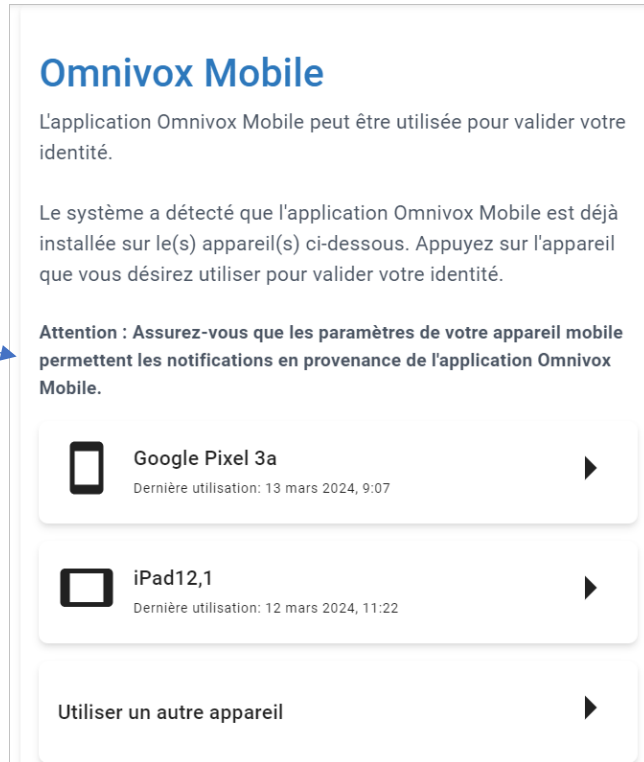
Omnivox Mobile

L'application Omnivox Mobile peut être utilisée pour valider votre identité.

Le système a détecté que l'application Omnivox Mobile est déjà installée sur le(s) appareil(s) ci-dessous. Appuyez sur l'appareil que vous désirez utiliser pour valider votre identité.

Attention : Assurez-vous que les paramètres de votre appareil mobile permettent les notifications en provenance de l'application Omnivox Mobile.

Google Pixel 3a
Dernière utilisation: 13 mars 2024, 9:07

iPad12,1
Dernière utilisation: 12 mars 2024, 11:22

Utiliser un autre appareil